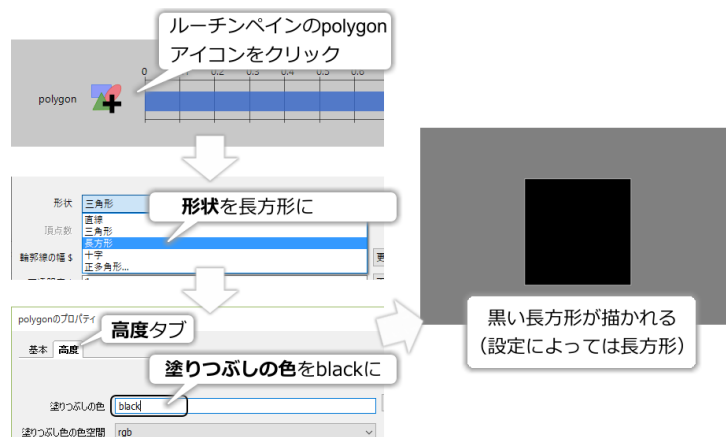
ルーチンペインのpolygon
アイコンをクリック

polygon

0 0.1 0.2 0.3 0.4 0.5 0.6

形状 三角形
頂点数
輪郭線の幅 $

直線
三角形
長方形
十字
正多角形...

形状を長方形に

polygonのプロパティ

高度タブ

基本 高度

塗りつぶしの色をblackに

塗りつぶしの色 black

塗りつぶし色の色空間 rgb

黒い長方形が描かれる
(設定によっては長方形)